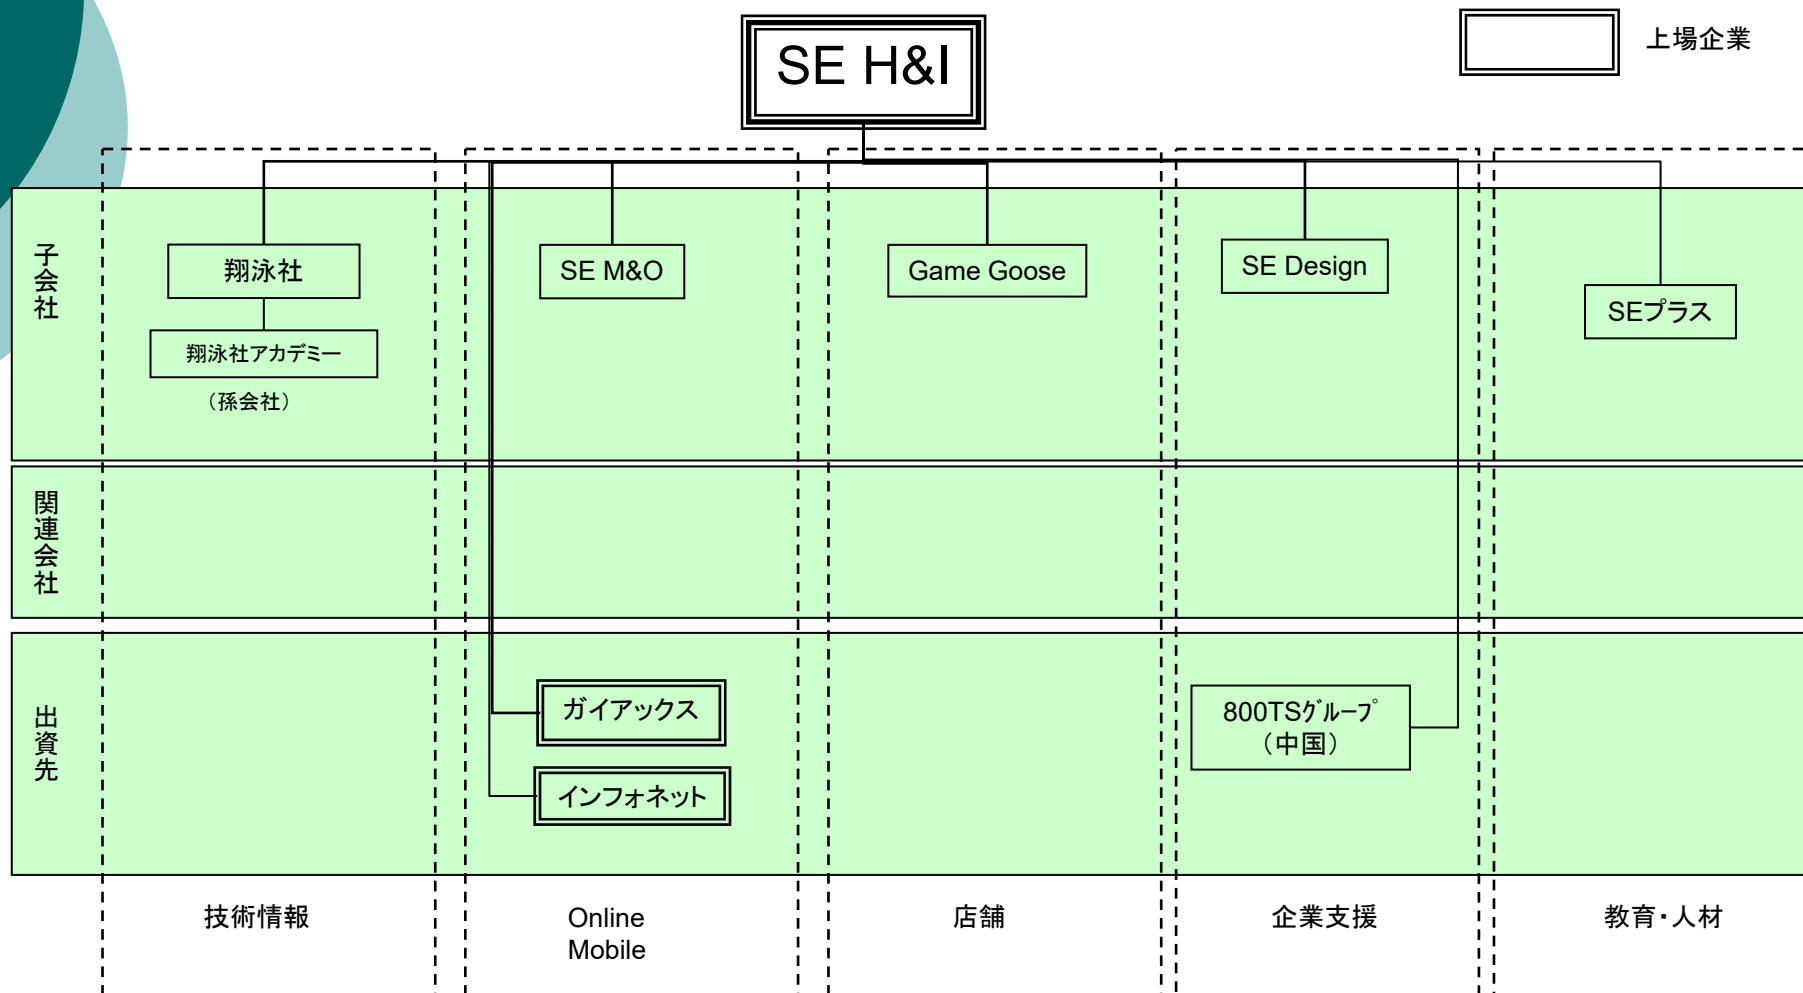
SE H&I

上場企業

子会社

翔泳社

翔泳社アカデミー

（孫会社）

SE M&O

Game Goose

SE Design

SEプラス

関連会社

出資先

ガイアックス

インフォネット

800TSグループ
（中国）

技術情報

Online
Mobile

店舗

企業支援

教育・人材